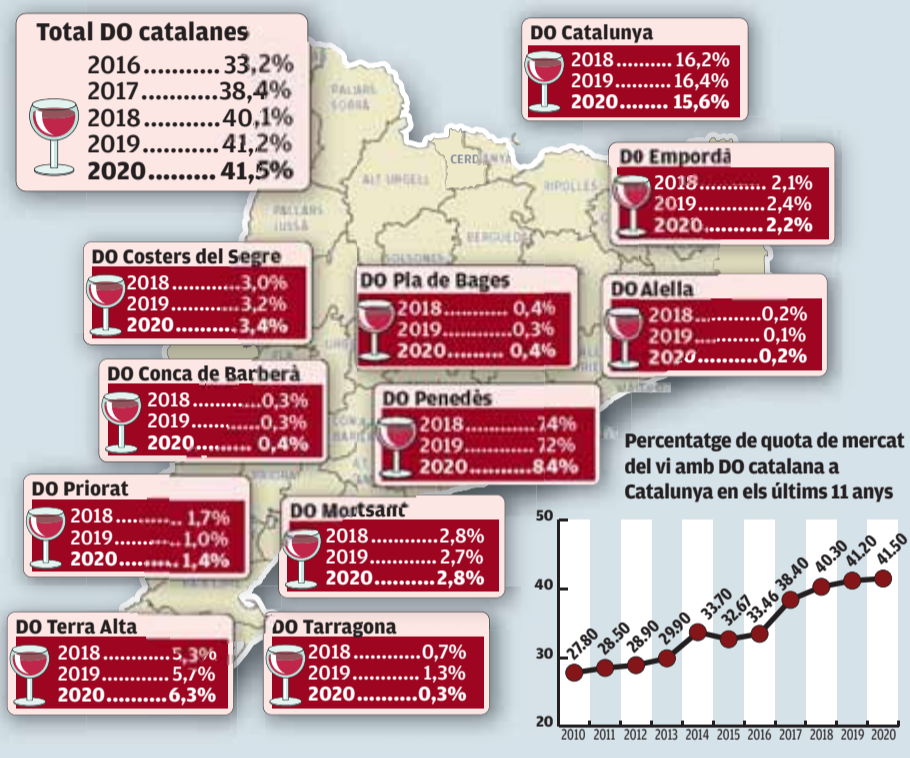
Total DO catalanes
2016.......... 33,2%
2017..........38,4%
2018..........40,1%
2019..........41,2%
2020......... 41,5%

DO Catalunya
2018......... 16,2%
2019......... 16,4%
2020........ 15,6%

PALLARS SOBIRÀ

CERDANYA

ALT URGELL

RIPOLLÈS

PALLARS JUSSÀ

BERGUEDÀ

SOLSONÈS

DO Empordà
2018........... 2,1%
2019............2,4%
2020...........2,2%

DO Costers del Segre
2018...........3,0%
2019...........3,2%
2020..........3,4%

DO Pla de Bages
2018 ............ 0,4%
2019............ 0,3%
2020......... 0,4%

DO Alella
2018............0,2%
2019............0,1%
2020............0,2%

DO Conca de Barberà
2018............0,3%
2019............0,3%
2020.......... 0,4%

DO Penedès
2018..............7,4%
2019..............7,2%
2020............8,4%

Percentatge de quota de mercat del vi amb DO catalana a Catalunya en els últims 11 anys

DO Priorat
2018............ 1,7%
2019............ 1,0%
2020........ 1,4%

DO Montsant
2018............2,8%
2019............2,7%
2020...........2,8%

DO Terra Alta
2018............5,3%
2019............5,7%
2020.........6,3%

DO Tarragona
2018...............0,7%
2019...............1,3%
2020..............0,3%

50
40
30
20

27.80
28.50
28.90
29.90
33.70
32.67
33.46
38.40
40.30
41.20
41.50

2010 2011 2012 2013 2014 2015 2016 2017 2018 2019 2020